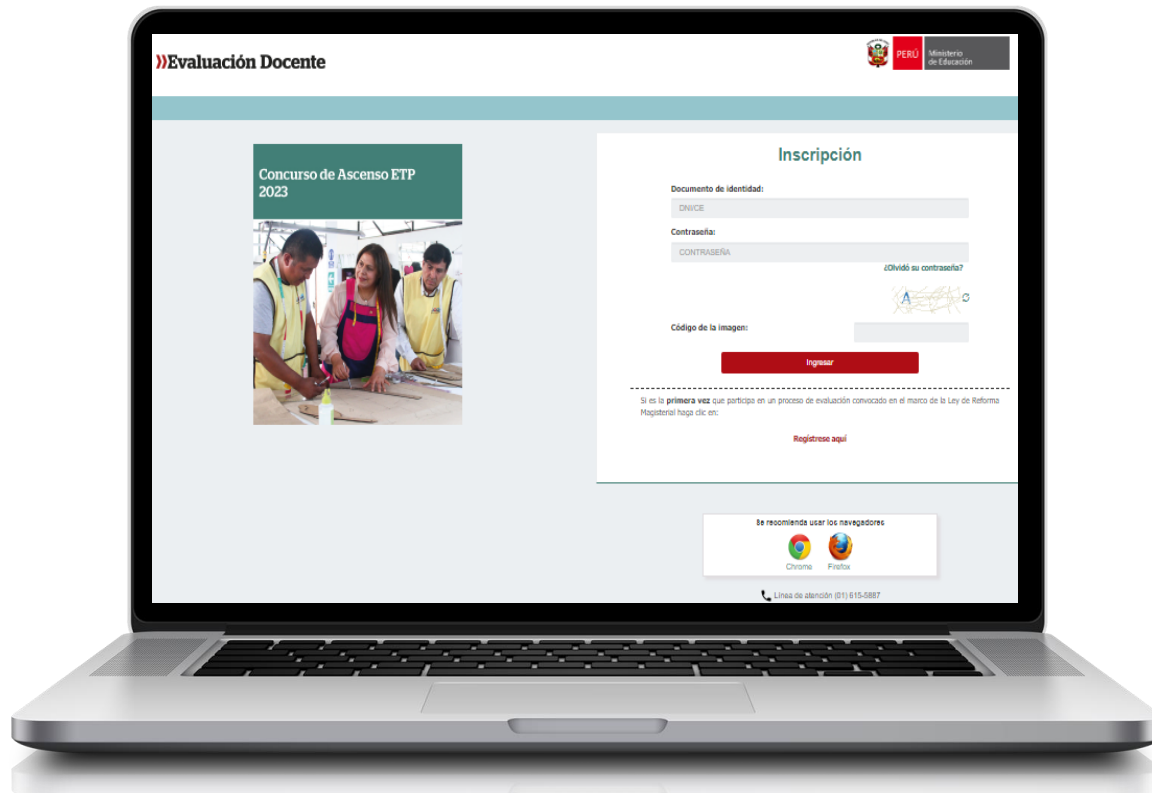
»Evaluación Docente

PERÚ Ministerio de Educación

Concurso de Ascenso ETP 2023

Inscripción

Documento de identidad:

DNI/CE

Contraseña:

CONTRASEÑA

¿Olvidó su contraseña?

Código de la imagen:

Ingresar

Si es la primera vez que participo en un proceso de evaluación convocado en el marco de la Ley de Reforma Magisterial haga clic en:

Regístrese aquí

Se recomienda usar los navegadores

Chrome Firefox

Línea de atención (01) 615-5887